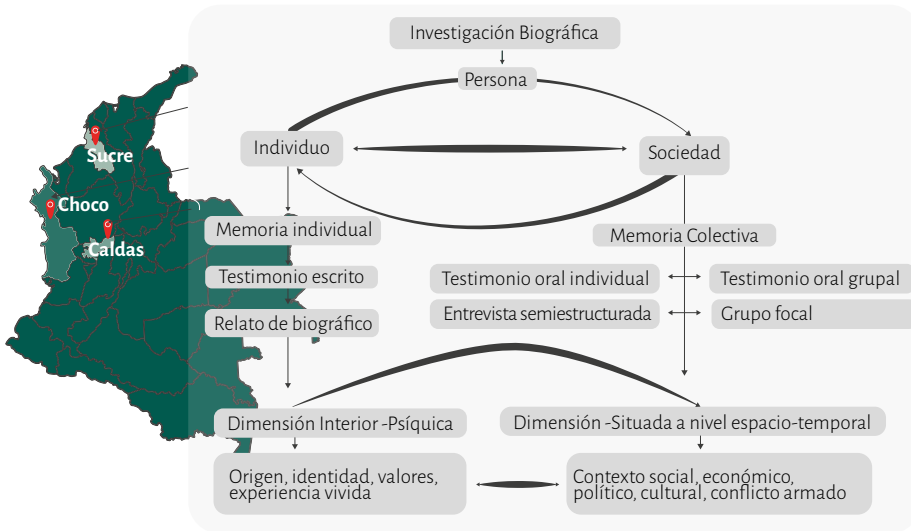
Sucre

Choco

Caldas

Investigación Biográfica

Persona

Individuo

Sociedad

Memoria individual

Memoria Colectiva

Testimonio escrito

Testimonio oral individual

Testimonio oral grupal

Entrevista semiestructurada

Grupo focal

Relato de biográfico

Dimensión Interior -Psíquica

Dimensión -Situada a nivel espacio-temporal

Origen, identidad, valores, experiencia vivida

Contexto social, económico, político, cultural, conflicto armado